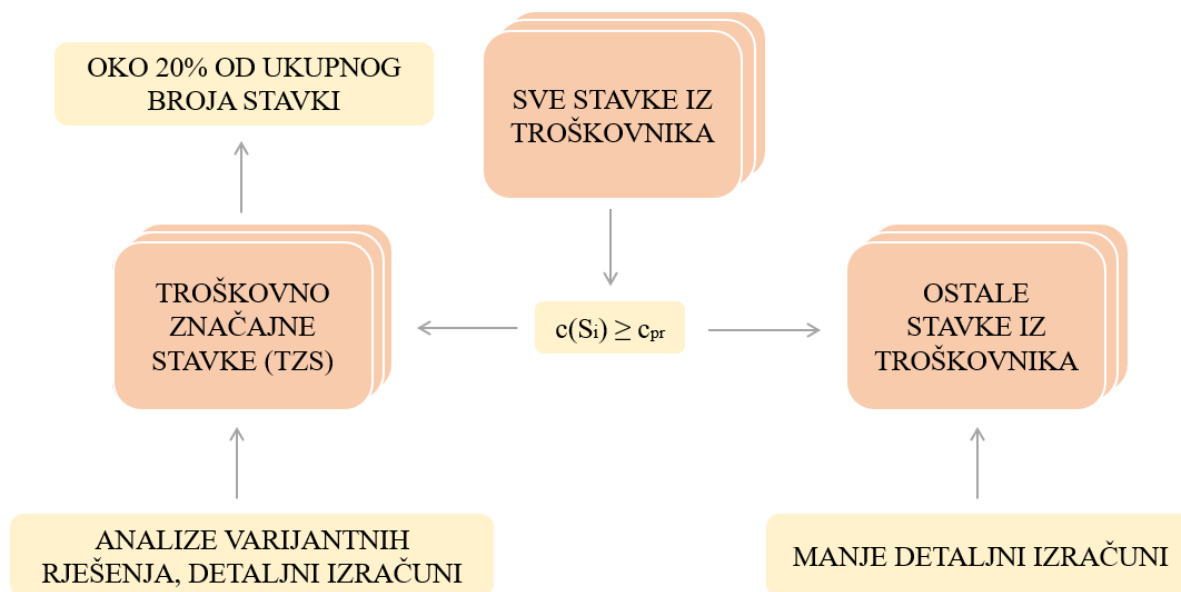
OKO 20% OD UKUPNOG BROJA STAVKI

SVE STAVKE IZ TROŠKOVNIKA

TROŠKOVNO ZNAČAJNE STAVKE (TZS)

$c(S_i) \geq c_{pr}$

OSTALE STAVKE IZ TROŠKOVNIKA

ANALIZE VARIJANTNIH RJEŠENJA, DETALJNI IZRAČUNI

MANJE DETALJNI IZRAČUNI